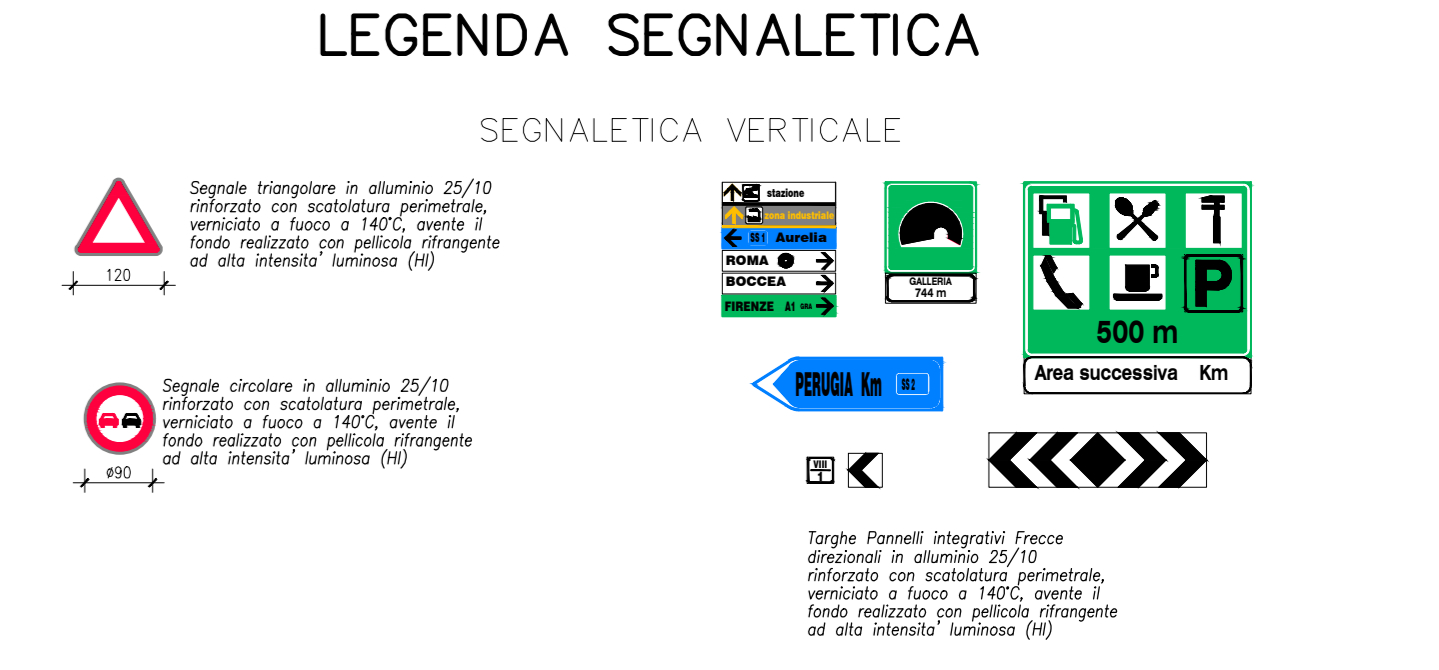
LEGENDA SEGNALETICA

SEGNALETICA VERTICALE

Segnale triangolare in alluminio 25/10 rinforzato con scatolatura perimetrale, verniciato a fuoco a 140°C, avente il fondo realizzato con pellicola rifrangente ad alta intensita' luminosa (HI)

120

stazione
zona industriale
SS1 Aurelia
ROMA
BOCCEA
FIRENZE A1 GRA

GALLERIA
744 m

500 m
Area successiva Km

PERUGIA Km SS2

Segnale circolare in alluminio 25/10 rinforzato con scatolatura perimetrale, verniciato a fuoco a 140°C, avente il fondo realizzato con pellicola rifrangente ad alta intensita' luminosa (HI)

ø90

VIII
1

Targhe Pannelli integrativi Frecce direzionali in alluminio 25/10 rinforzato con scatolatura perimetrale, verniciato a fuoco a 140°C, avente il fondo realizzato con pellicola rifrangente ad alta intensita' luminosa (HI)